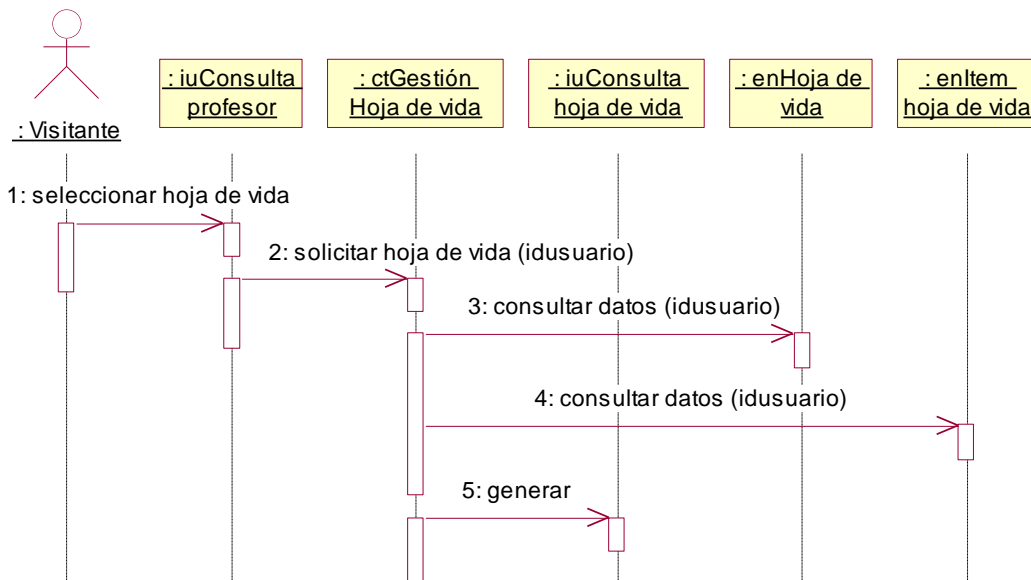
: Visitante

: iuConsulta profesor

: ctGestión Hoja de vida

: iuConsulta hoja de vida

: enHoja de vida

: enItem hoja de vida

1: seleccionar hoja de vida

2: solicitar hoja de vida (idusuario)

3: consultar datos (idusuario)

4: consultar datos (idusuario)

5: generar